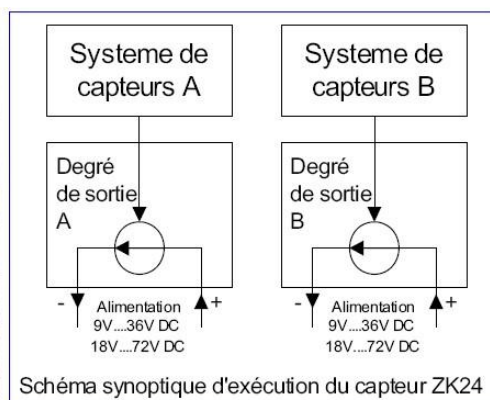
Systeme de capteurs A

Systeme de capteurs B

Degré de sortie A

Degré de sortie B

- +
Alimentation
9V....36V DC
18V....72V DC

- +
Alimentation
9V....36V DC
18V....72V DC

Schéma synoptique d'exécution du capteur ZK24